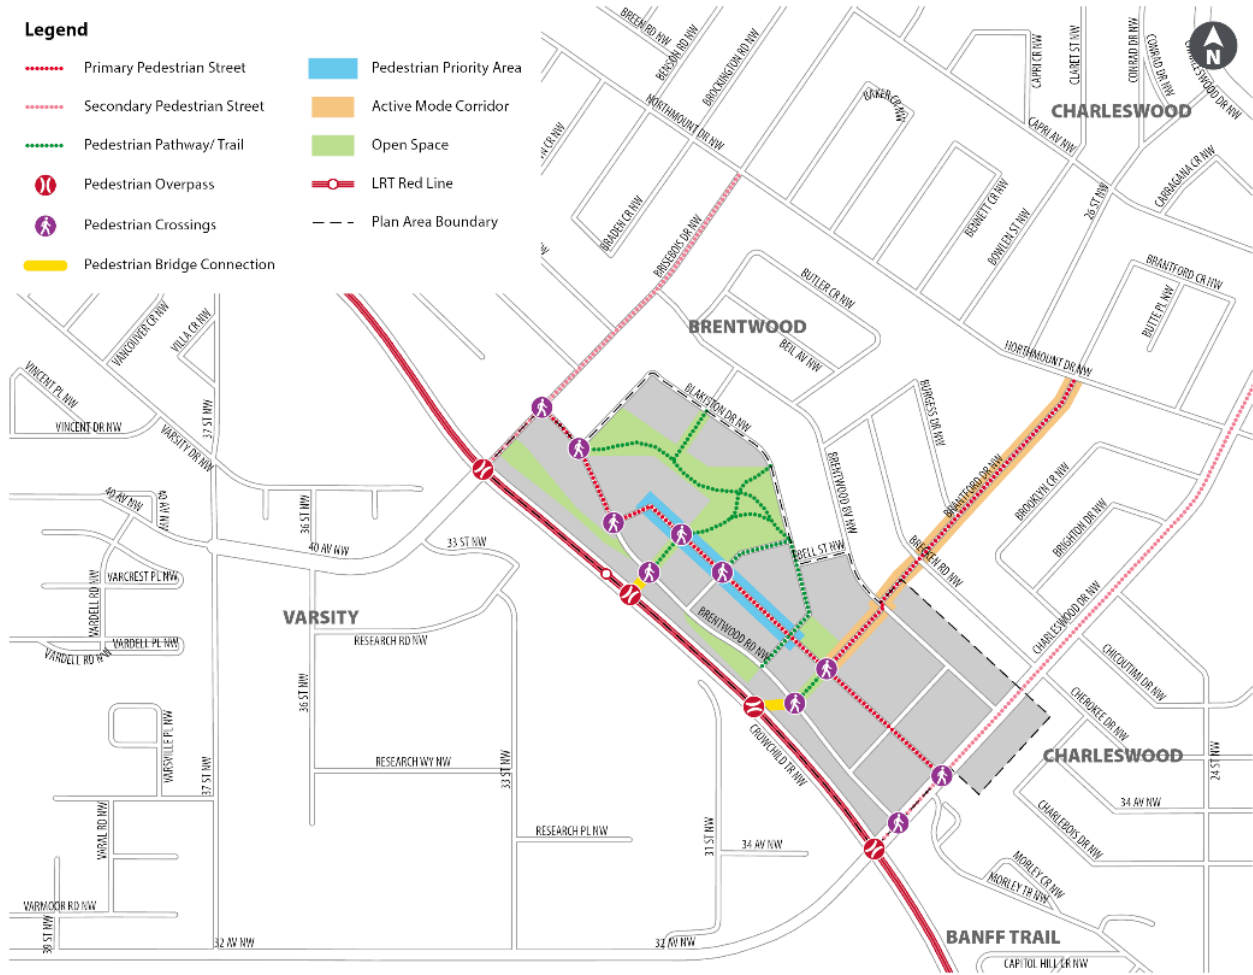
Legend

Primary Pedestrian Street
Secondary Pedestrian Street
Pedestrian Pathway/ Trail
Pedestrian Overpass
Pedestrian Crossings
Pedestrian Bridge Connection
Pedestrian Priority Area
Active Mode Corridor
Open Space
LRT Red Line
Plan Area Boundary

N

BREEN RD NW
BENSON RD NW
BROCKINGTON RD NW
NORTHMOUNT DR NW
BAKER CR NW
CAPRI CR NW
CLARET ST NW
CONRAD DR NW
CONRAD CR NW
CHARLESWOOD DR NW
CHARLESWOOD
CAPRI AV NW
26 ST NW
CABRAGANA CR NW
BRADEN CR NW
BRISEBOIS DR NW
BENNETT CR NW
BOWLEN ST NW
BUTLER CR NW
BRANTFORD CR NW
BUTTE PL NW
BRENTWOOD
BELL AV NW
NORTHMOUNT DR NW
VANCOUVER CR NW
VILLA CR NW
VINCENT PL NW
VINCENT DR NW
VARSITY DR NW
37 ST NW
BLAKISTON DR NW
BURGESS DR NW
BRENTWOOD BV NW
BRANTFORD DR NW
BROOKLYN CR NW
BRIGHTON DR NW
40 AV NW
40 AV NW
36 ST NW
40 AV NW
33 ST NW
BELL ST NW
BRISEBOIS DR NW
CHARLESWOOD DR NW
VARCREST PL NW
VARDELL RD NW
VARSITY
BRENTWOOD RD NW
CHICOUTIMI DR NW
VARDELL PL NW
VARDELL RD NW
RESEARCH RD NW
36 ST NW
CHEROKEE DR NW
VARSVILLE PL NW
CROWCHILD TR NW
CHARLESWOOD
24 ST NW
37 ST NW
RESEARCH WY NW
33 ST NW
34 AV NW
CHARLEBOIS DR NW
VARAL RD NW
RESEARCH PL NW
31 ST NW
34 AV NW
MORLEY CR NW
MORLEY TR NW
VARMOOR RD NW
38 ST NW
32 AV NW
32 AV NW
BANFF TRAIL
CAPITOL HILL CR NW